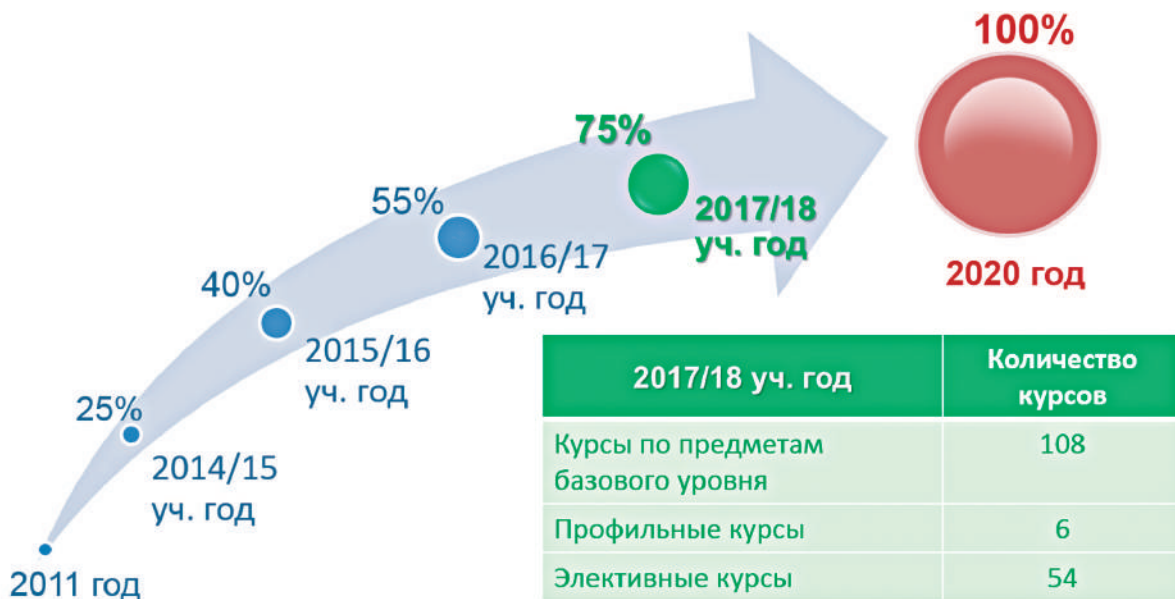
100%

75%

55%

40%

25%

2011 год

2014/15 уч. год

2015/16 уч. год

2016/17 уч. год

2017/18 уч. год

2020 год

| 2017/18 уч. год | Количество курсов |
|---|---|
| Курсы по предметам базового уровня | 108 |
| Профильные курсы | 6 |
| Элективные курсы | 54 |